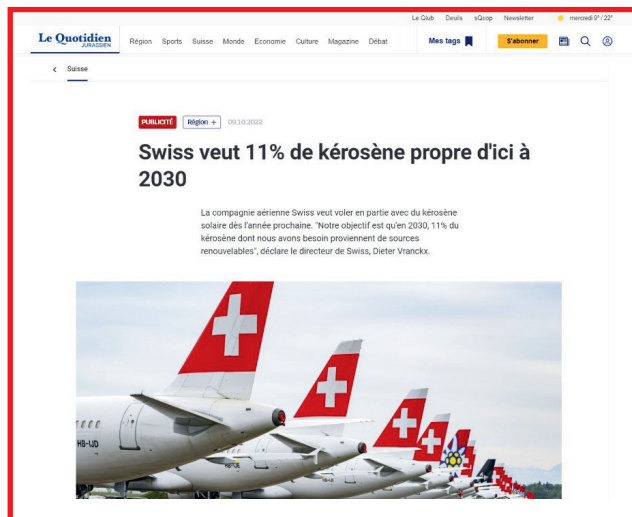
Le Qlub Deuils sQcop Newsletter mercredi 9° / 22°

Le Quotidien JURASSIEN

Région Sports Suisse Monde Economie Culture Magazine Débat

Mes tags

S'abonner

< Suisse

PUBLICITÉ Région + 09.10.2022

Swiss veut 11% de kérosène propre d'ici à 2030

La compagnie aérienne Swiss veut voler en partie avec du kérosène solaire dès l'année prochaine. "Notre objectif est qu'en 2030, 11% du kérosène dont nous avons besoin proviennent de sources renouvelables", déclare le directeur de Swiss, Dieter Vranckx.

HB-IJD